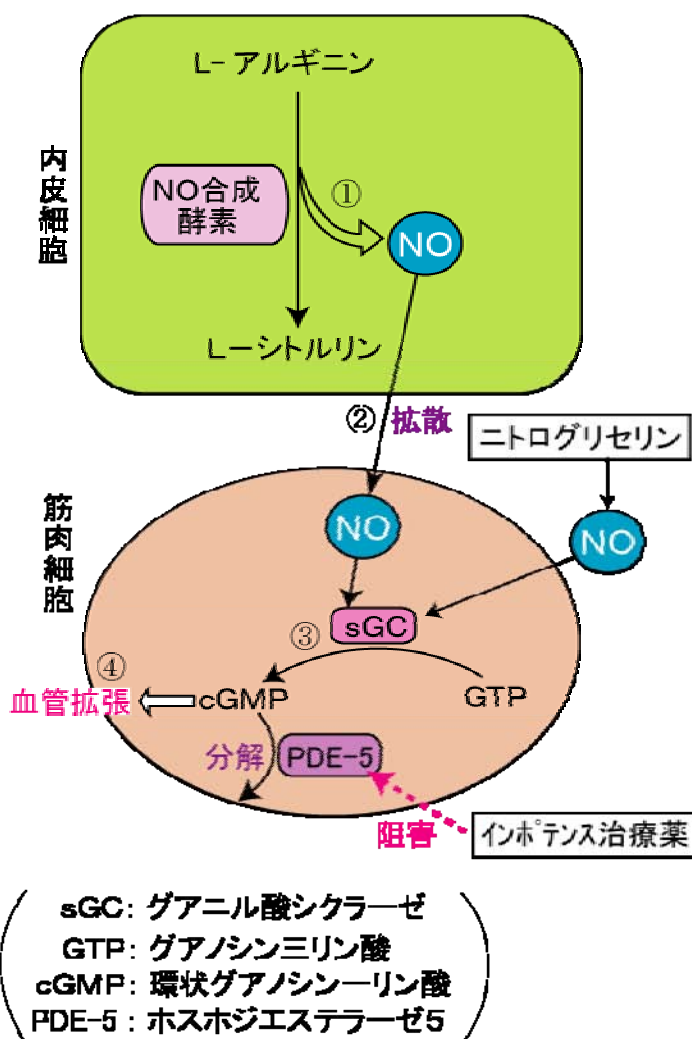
L- アルギニン

内皮細胞

NO合成酵素

①

NO

L−シトルリン

② 拡散

ニトログリセリン

筋肉細胞

NO

NO

sGC

③

④

血管拡張

cGMP

GTP

分解

PDE−5

阻害

インポテンス治療薬

sGC: グアニル酸シクラーゼ
GTP: グアノシン三リン酸
cGMP: 環状グアノシン一リン酸
PDE-5: ホスホジエステラーゼ5